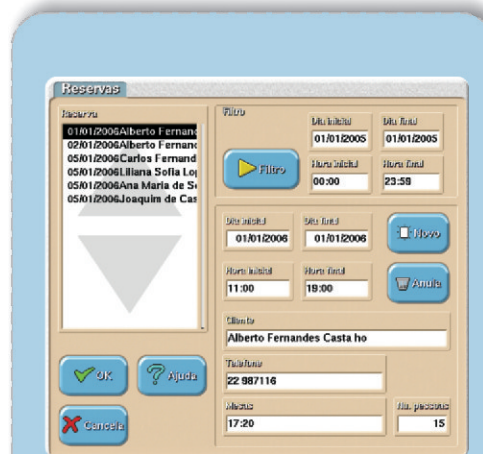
Reservas

Reserva
01/01/2006Alberto Fernand
02/01/2006Alberto Fernand
05/01/2006Carlos Fernand
05/01/2006Liliana Sofia Lo
05/01/2006Ana Maria de S
05/01/2006Joaquim de Cas

Filtro
Dia inicial
01/01/2005
Dia final
01/01/2005
Filtro
Hora inicial
00:00
Hora final
23:59

Dia inicial
01/01/2006
Dia final
01/01/2006
Novo
Hora inicial
11:00
Hora final
19:00
Anula

Cliente
Alberto Fernandes Casta ho

Telefone
22 987116

Mesas
17:20
Nº. pessoas
15

OK
Ajuda
Cancela